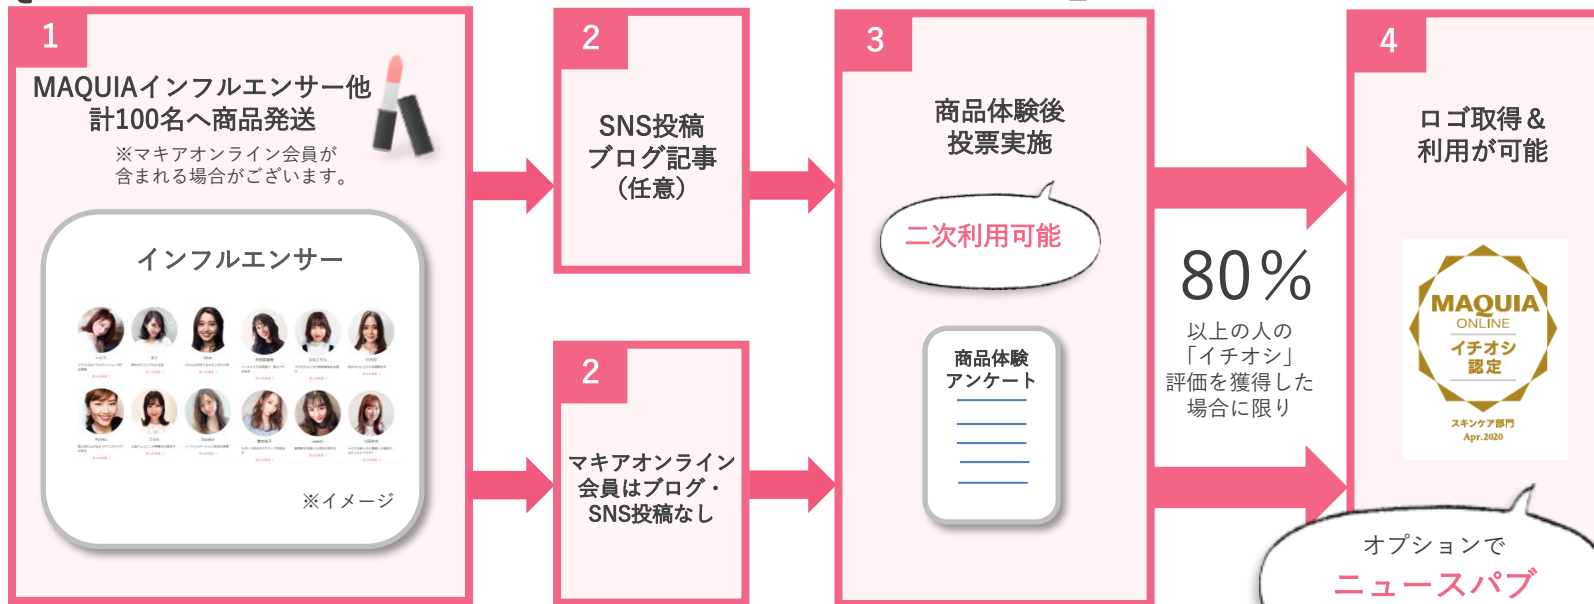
1

MAQUIAインフルエンサー他計100名へ商品発送

※マキアオンライン会員が含まれる場合がございます。

インフルエンサー

※イメージ

2

SNS投稿
ブログ記事
（任意）

2

マキアオンライン会員はブログ・SNS投稿なし

3

商品体験後
投票実施

二次利用可能

商品体験
アンケート

80％

以上の人の「イチオシ」評価を獲得した場合に限り

4

ロゴ取得＆
利用が可能

MAQUIA
ONLINE
イチオシ
認定
スキンケア部門
Apr.2020

オプションで
ニュースパブ